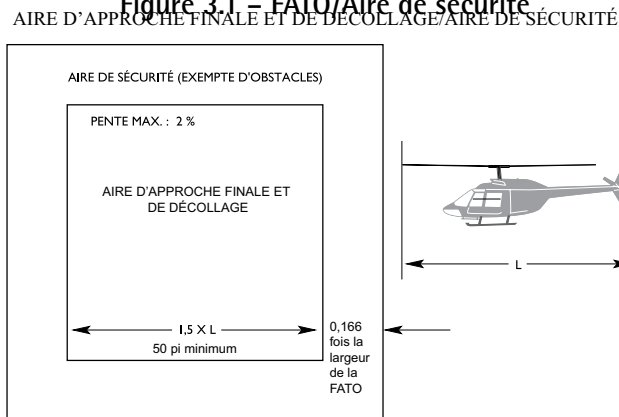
Figure 3.1 – FATO/Aire de sécurité
AIRE D'APPROCHE FINALE ET DE DÉCOLLAGE/AIRE DE SÉCURITÉ

AIRE DE SÉCURITÉ (EXEMPTE D'OBSTACLES)

PENTE MAX. : 2 %

AIRE D'APPROCHE FINALE ET DE DÉCOLLAGE

L

1,5 X L
50 pi minimum

0,166 fois la largeur de la FATO